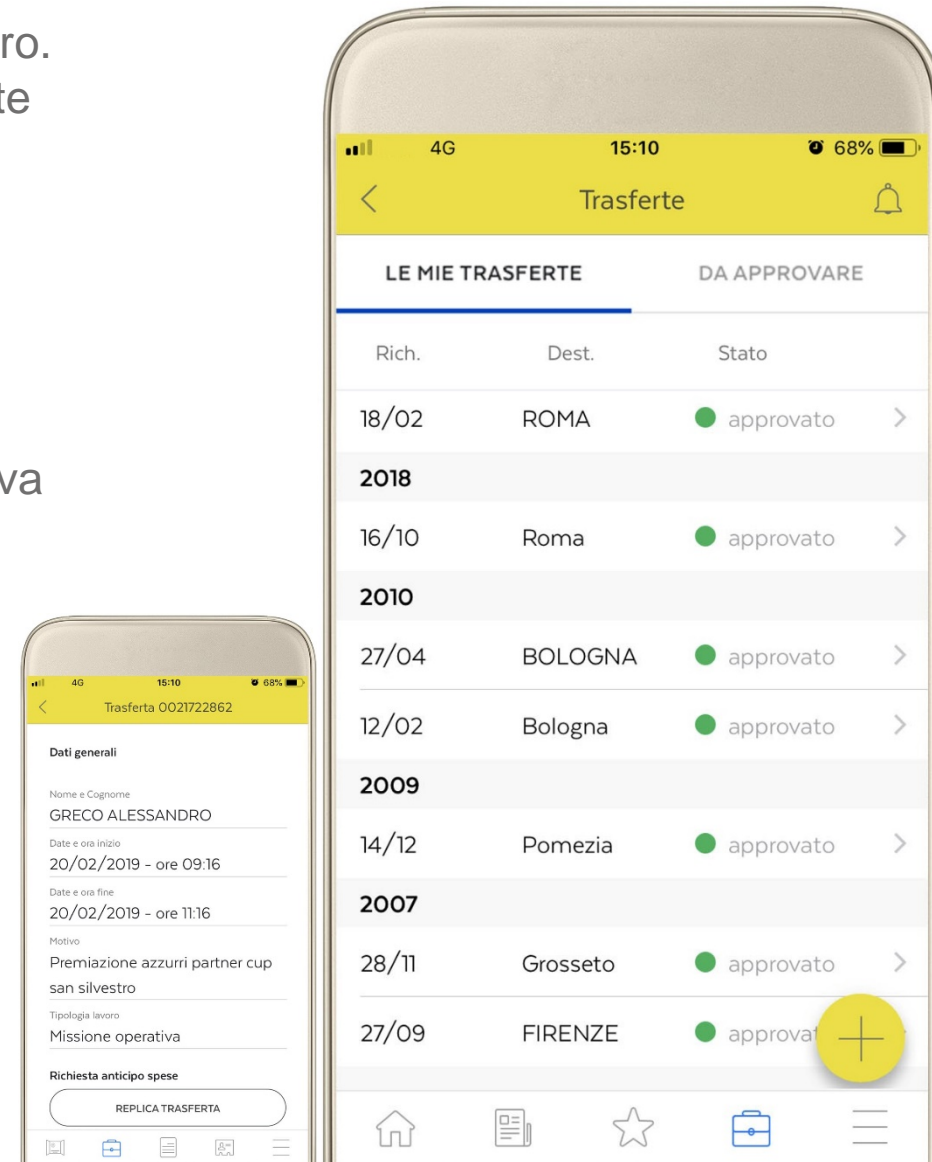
ro.
te

va

4G 15:10 68%
Trasferta 0021722862

Dati generali

Nome e Cognome
GRECO ALESSANDRO
Date e ora inizio
20/02/2019 - ore 09:16
Date e ora fine
20/02/2019 - ore 11:16
Motivo
Premiazione azzurri partner cup san silvestro
Tipologia lavoro
Missione operativa

Richiesta anticipo spese

REPLICA TRASFERTA

4G 15:10 68%

Trasferte

LE MIE TRASFERTE | DA APPROVARE

| Rich. | Dest. | Stato |
|---|---|---|
| 18/02 | ROMA | approvato |
| 2018 | | |
| 16/10 | Roma | approvato |
| 2010 | | |
| 27/04 | BOLOGNA | approvato |
| 12/02 | Bologna | approvato |
| 2009 | | |
| 14/12 | Pomezia | approvato |
| 2007 | | |
| 28/11 | Grosseto | approvato |
| 27/09 | FIRENZE | approvat |